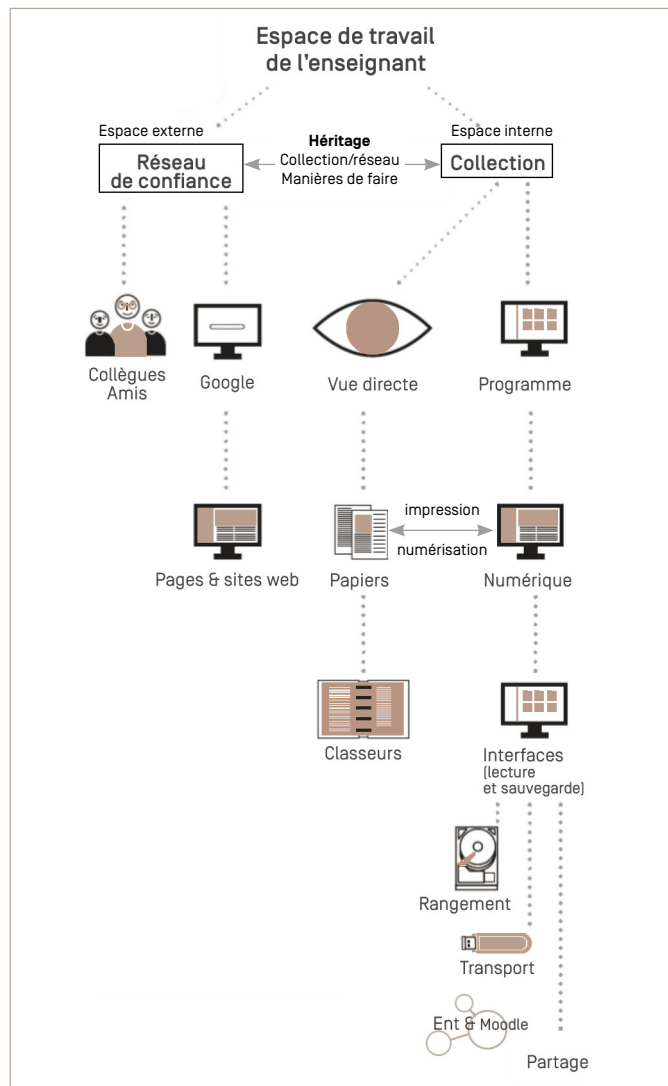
Espace de travail de l'enseignant

Espace externe

Réseau de confiance

Héritage
Collection/réseau
Manières de faire

Espace interne

Collection

Collègues
Amis

Google

Vue directe

Programme

impression

numérisation

Pages & sites web

Papiers

Numérique

Classeurs

Interfaces
(lecture et sauvegarde)

Rangement

Transport

Ent & Moodle

Partage